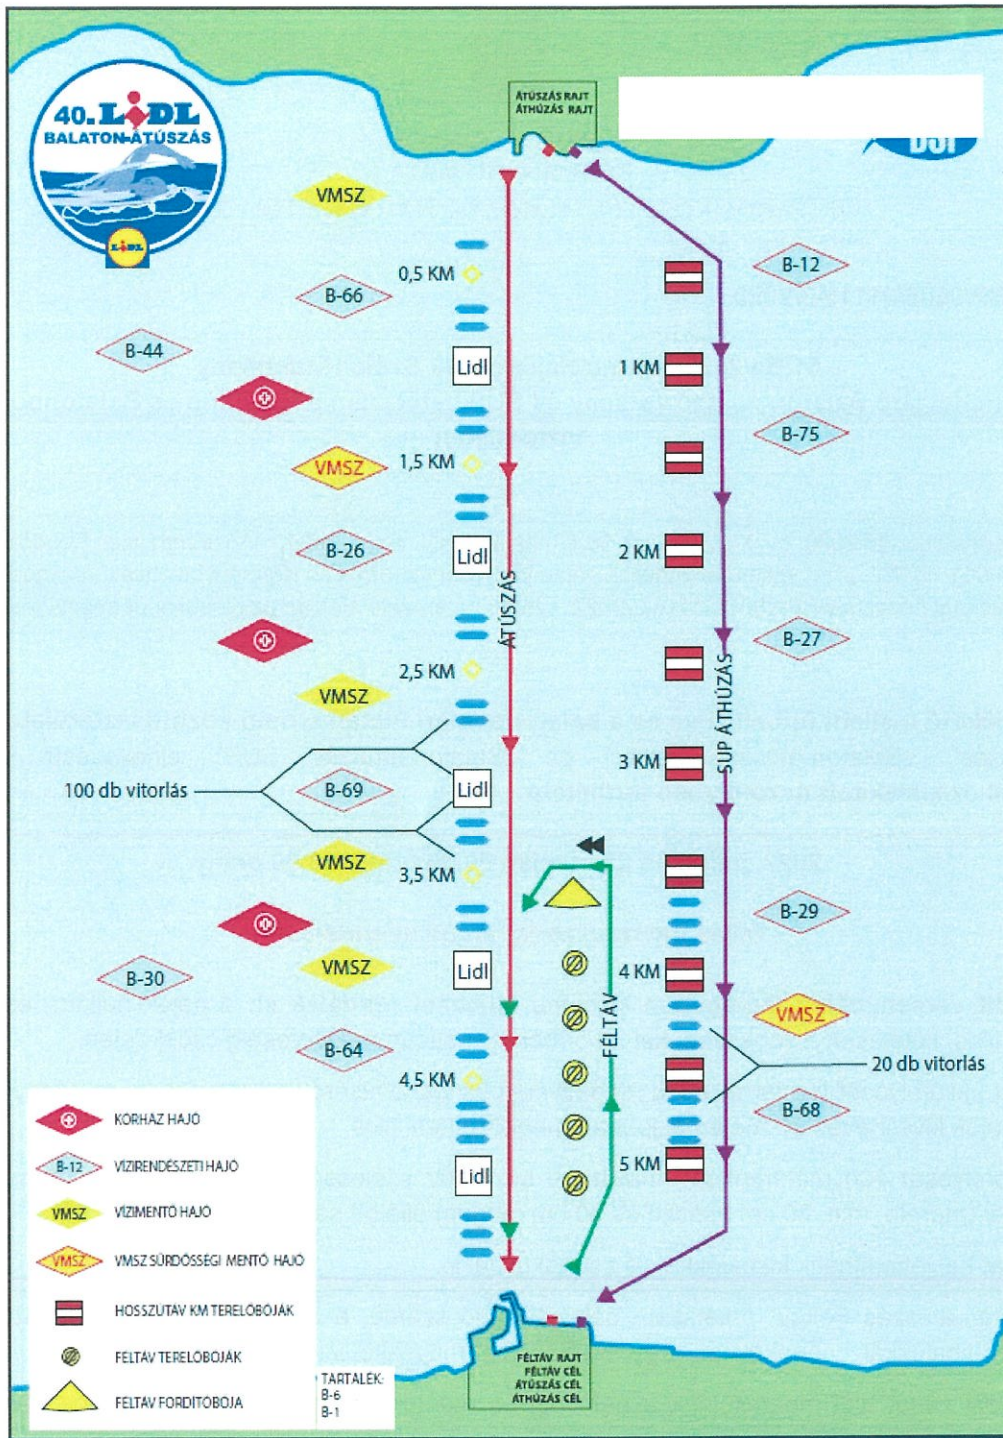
40. LIDL BALATON-ÁTÚSZÁS
LIDL

ÁTÚSZÁS RAJT
ÁTHÚZÁS RAJT

DSI

VMSZ
B-12
0,5 KM
B-66
B-44
Lidl
1 KM
B-75
VMSZ
1,5 KM
B-26
Lidl
2 KM
ÁTÚSZÁS
B-27
2,5 KM
VMSZ
SUP ÁTHÚZÁS
3 KM
100 db vitorlás
B-69
Lidl
VMSZ
3,5 KM
B-29
B-30
VMSZ
Lidl
4 KM
FÉLTÁV
VMSZ
B-64
20 db vitorlás
4,5 KM
B-68
Lidl
5 KM

KORHÁZ HAJÓ
B-12 VÍZIRENDÉSZETI HAJÓ
VMSZ VÍZIMENTŐ HAJÓ
VMSZ VMSZ SÜRDŐSSÉGI MENTŐ HAJÓ
HOSSZUTÁV KM TERELŐBÓJÁK
FÉLTÁV TERELŐBÓJÁK
FÉLTÁV FORDÍTÓBÓJA

TARTALÉK:
B-6
B-1

FÉLTÁV RAJT
FÉLTÁV CÉL
ÁTÚSZÁS CÉL
ÁTHÚZÁS CÉL